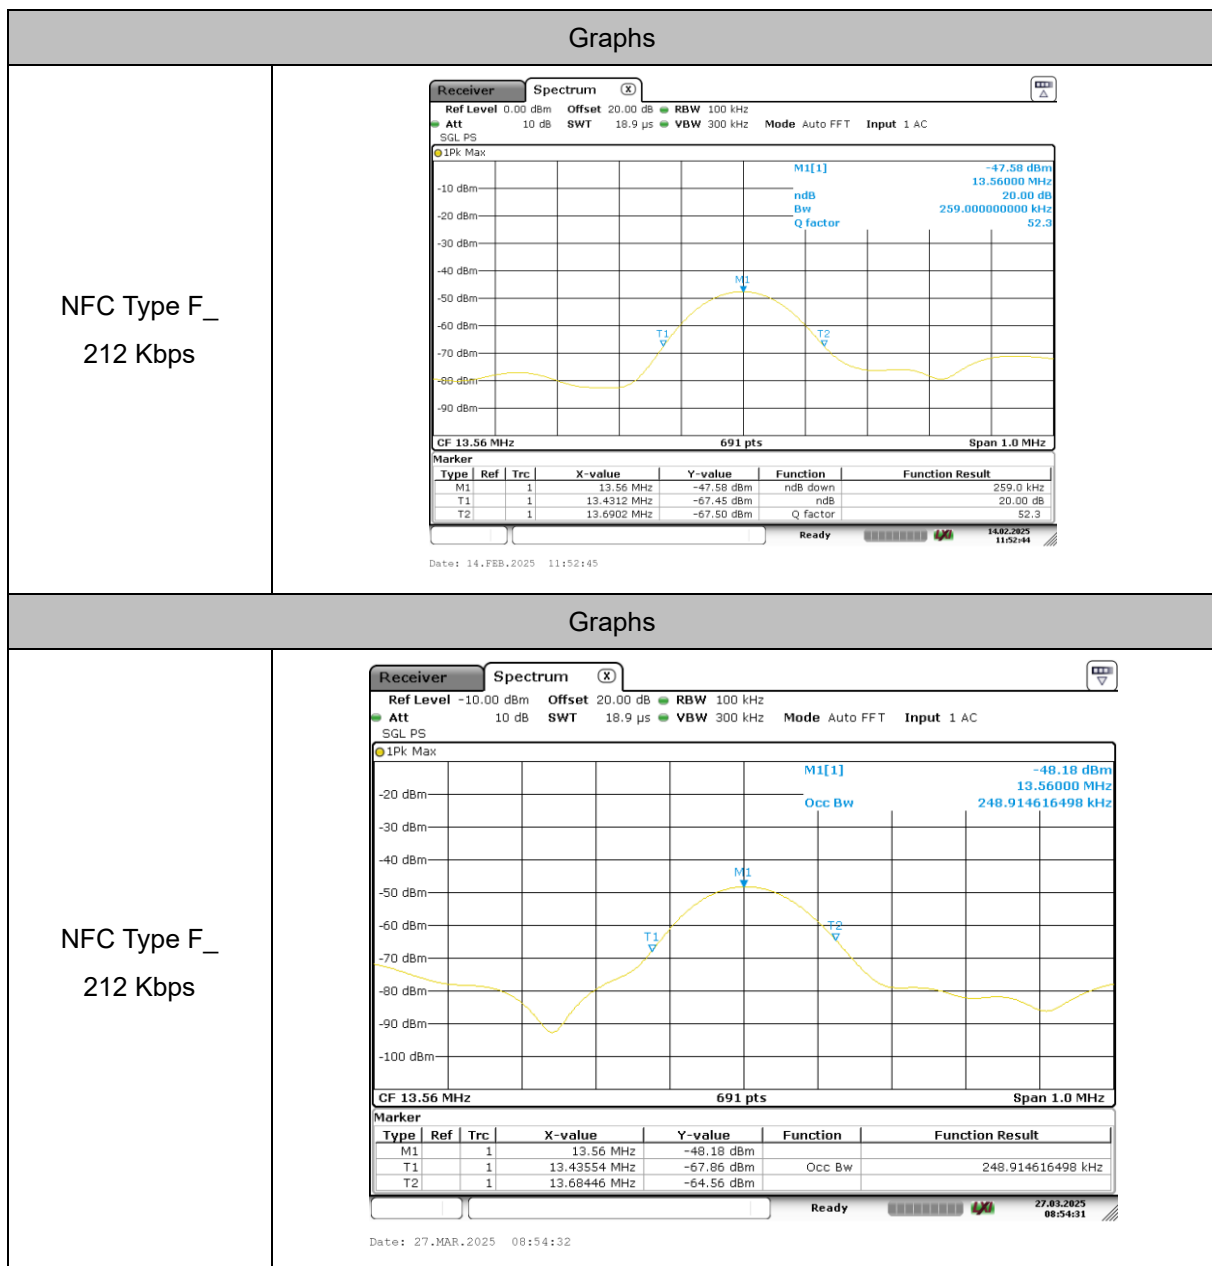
Graphs

| NFC Type F_ 212 Kbps | |
|---|---|

Receiver Spectrum

Ref Level 0.00 dBm Offset 20.00 dB RBW 100 kHz
Att 10 dB SWT 18.9 µs VBW 300 kHz Mode Auto FFT Input 1 AC
SGL PS

1Pk Max

M1[1] -47.58 dBm
13.56000 MHz
ndB 20.00 dB
Bw 259.000000000 kHz
Q factor 52.3

-10 dBm
-20 dBm
-30 dBm
-40 dBm
-50 dBm
-60 dBm
-70 dBm
-80 dBm
-90 dBm

M1 T1 T2

CF 13.56 MHz 691 pts Span 1.0 MHz

Marker

| Type | Ref | Trc | X-value | Y-value | Function | Function Result |
|---|---|---|---|---|---|---|
| M1 | | 1 | 13.56 MHz | -47.58 dBm | ndB down | 259.0 kHz |
| T1 | | 1 | 13.4312 MHz | -67.45 dBm | ndB | 20.00 dB |
| T2 | | 1 | 13.6902 MHz | -67.50 dBm | Q factor | 52.3 |

Ready 14.02.2025 11:52:44

Date: 14.FEB.2025 11:52:45

Graphs

NFC Type F_ 212 Kbps

Receiver Spectrum

Ref Level -10.00 dBm Offset 20.00 dB RBW 100 kHz
Att 10 dB SWT 18.9 µs VBW 300 kHz Mode Auto FFT Input 1 AC
SGL PS

1Pk Max

M1[1] -48.18 dBm
13.56000 MHz
Occ Bw 248.914616498 kHz

-20 dBm
-30 dBm
-40 dBm
-50 dBm
-60 dBm
-70 dBm
-80 dBm
-90 dBm
-100 dBm

M1 T1 T2

CF 13.56 MHz 691 pts Span 1.0 MHz

Marker

| Type | Ref | Trc | X-value | Y-value | Function | Function Result |
|---|---|---|---|---|---|---|
| M1 | | 1 | 13.56 MHz | -48.18 dBm | | |
| T1 | | 1 | 13.43554 MHz | -67.86 dBm | Occ Bw | 248.914616498 kHz |
| T2 | | 1 | 13.68446 MHz | -64.56 dBm | | |

Ready 27.03.2025 08:54:31

Date: 27.MAR.2025 08:54:32